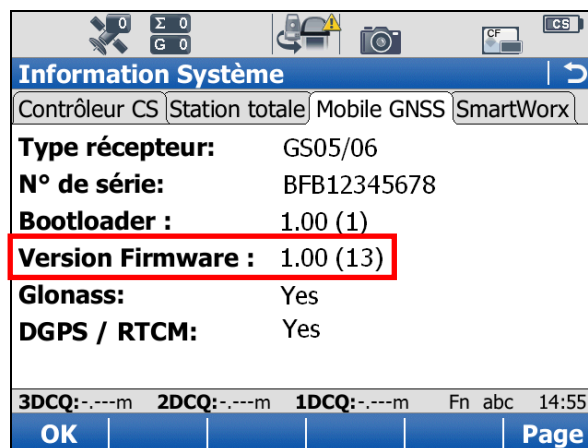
0 Σ 0 G 0 CF CS

Information Système

Contrôleur CS | Station totale | Mobile GNSS | SmartWorx

Type récepteur: GS05/06
N° de série: BFB12345678
Bootloader : 1.00 (1)
Version Firmware : 1.00 (13)
Glonass: Yes
DGPS / RTCM: Yes

3DCQ:-.---m 2DCQ:-.---m 1DCQ:-.---m Fn abc 14:55

OK | Page